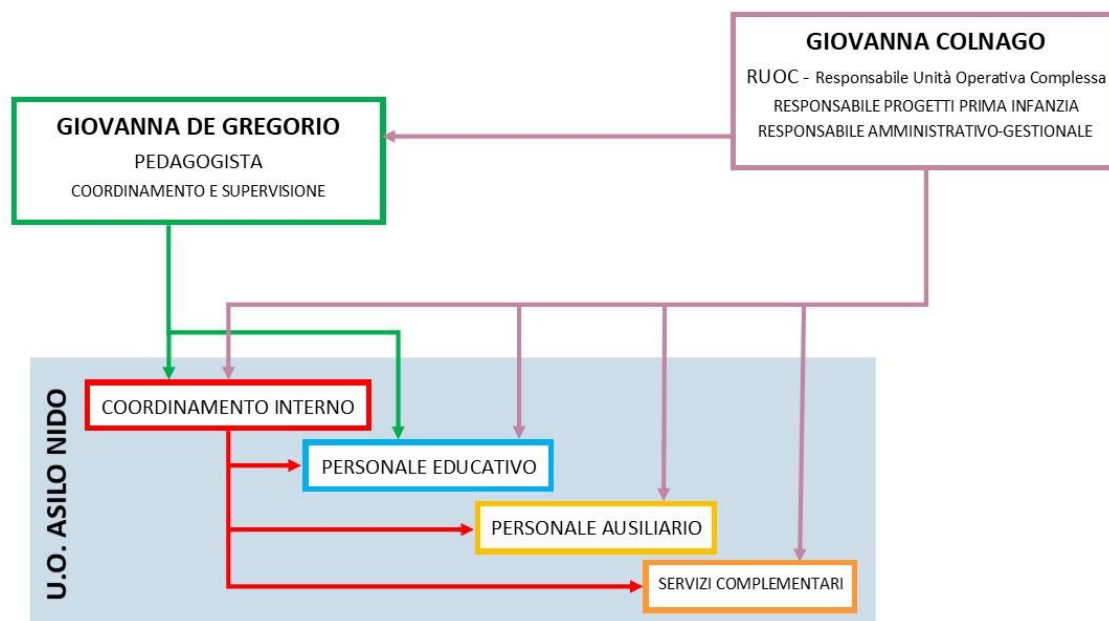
GIOVANNA COLNAGO
RUOC - Responsabile Unità Operativa Complessa
RESPONSABILE PROGETTI PRIMA INFANZIA
RESPONSABILE AMMINISTRATIVO-GESTIONALE

GIOVANNA DE GREGORIO
PEDAGOGISTA
COORDINAMENTO E SUPERVISIONE

U.O. ASILO NIDO

COORDINAMENTO INTERNO

PERSONALE EDUCATIVO

PERSONALE AUSILIARIO

SERVIZI COMPLEMENTARI